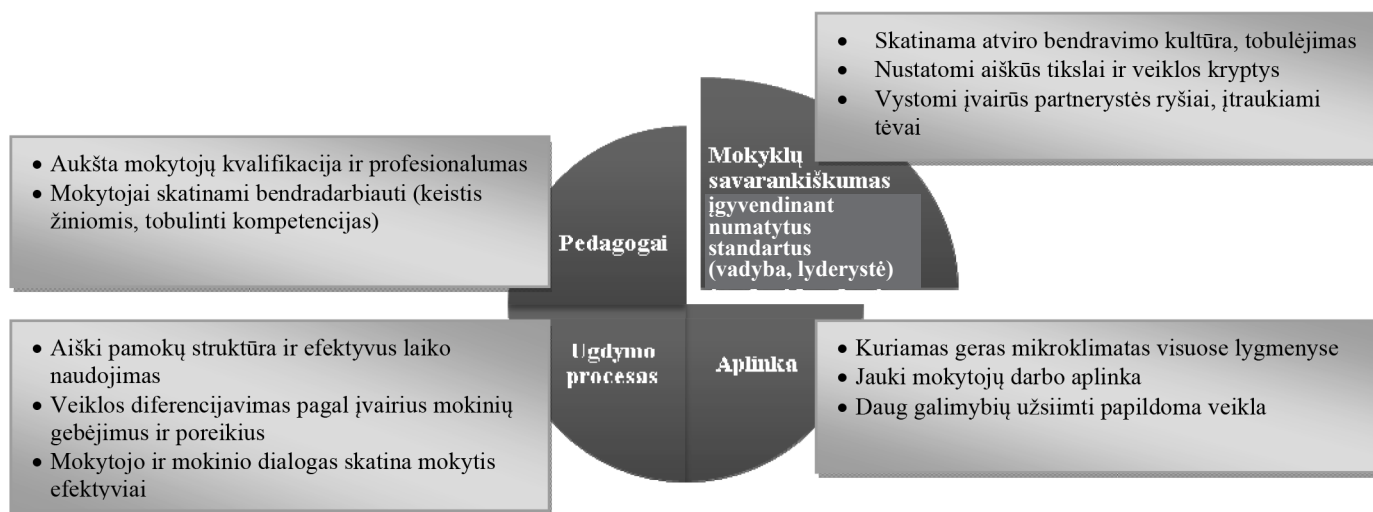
• Skatinama atviro bendravimo kultūra, tobulėjimas
• Nustatomi aiškūs tikslai ir veiklos kryptys
• Vystomi įvairūs partnerystės ryšiai, įtraukiami tėvai

• Aukšta mokytojų kvalifikacija ir profesionalumas
• Mokytojai skatinami bendradarbiauti (keistis žiniomis, tobulinti kompetencijas)

Mokyklų savarankiškumas įgyvendinant numatytus standartus (vadyba, lyderystė) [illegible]

Pedagogai

Ugdymo procesas

Aplinka

• Aiški pamokų struktūra ir efektyvus laiko naudojimas
• Veiklos diferencijavimas pagal įvairius mokinių gebėjimus ir poreikius
• Mokytojo ir mokinio dialogas skatina mokytis efektyviai

• Kuriamas geras mikroklimatas visuose lygmenyse
• Jauki mokytojų darbo aplinka
• Daug galimybių užsiimti papildoma veikla